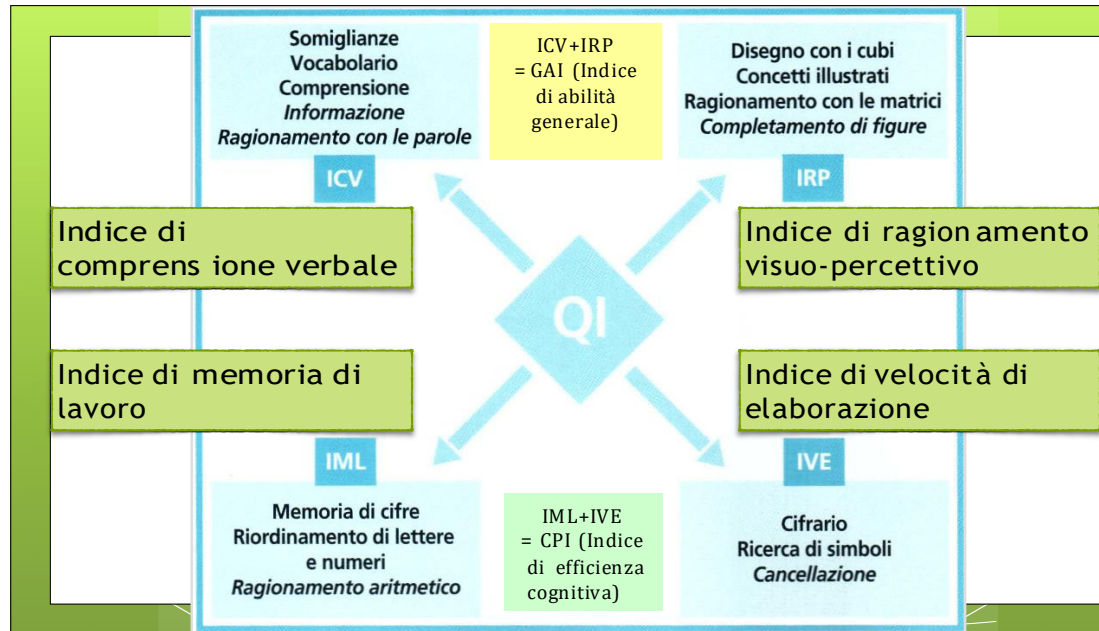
Somiglianze
Vocabolario
Comprensione
*Informazione*
*Ragionamento con le parole*

ICV+IRP
= GAI (Indice di abilità generale)

Disegno con i cubi
Concetti illustrati
Ragionamento con le matrici
*Completamento di figure*

ICV

IRP

Indice di comprensione verbale

Indice di ragionamento visuo-percettivo

QI

Indice di memoria di lavoro

Indice di velocità di elaborazione

IML

IVE

Memoria di cifre
Riordinamento di lettere e numeri
*Ragionamento aritmetico*

IML+IVE
= CPI (Indice di efficienza cognitiva)

Cifrario
Ricerca di simboli
*Cancellazione*